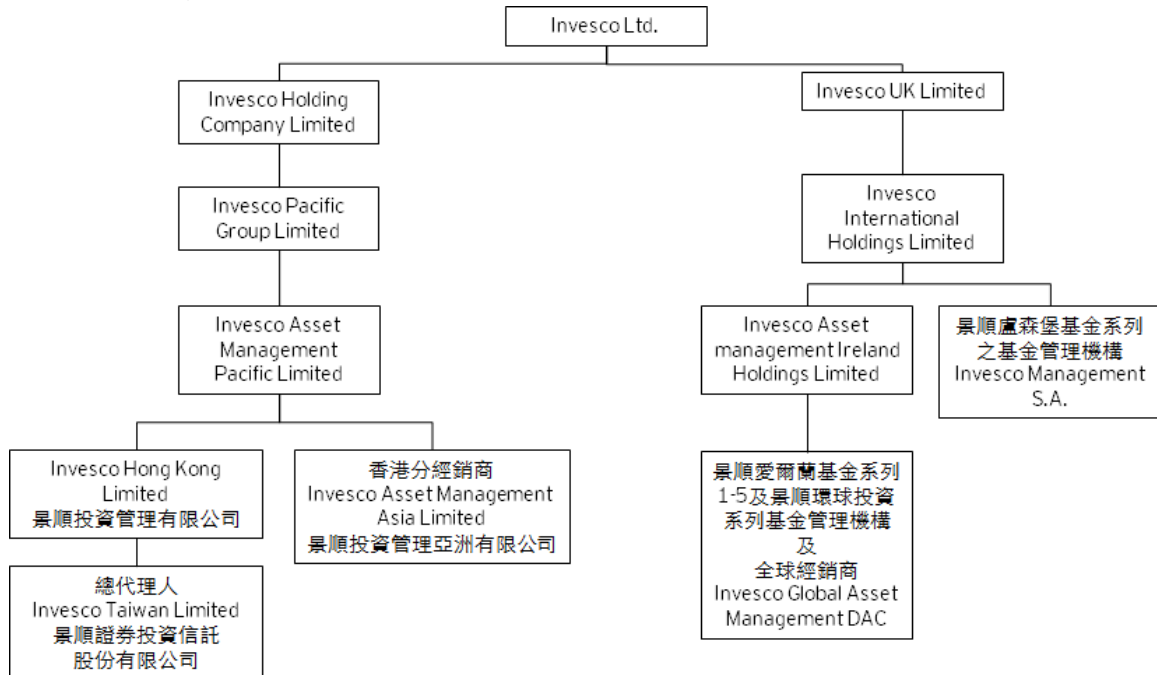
Invesco Ltd.

Invesco Holding Company Limited

Invesco Pacific Group Limited

Invesco Asset Management Pacific Limited

Invesco Hong Kong Limited
景順投資管理有限公司

總代理人
Invesco Taiwan Limited
景順證券投資信託股份有限公司

香港分經銷商
Invesco Asset Management Asia Limited
景順投資管理亞洲有限公司

Invesco UK Limited

Invesco International Holdings Limited

Invesco Asset management Ireland Holdings Limited

景順愛爾蘭基金系列1-5及景順環球投資系列基金管理機構
及
全球經銷商
Invesco Global Asset Management DAC

景順盧森堡基金系列之基金管理機構
Invesco Management S.A.